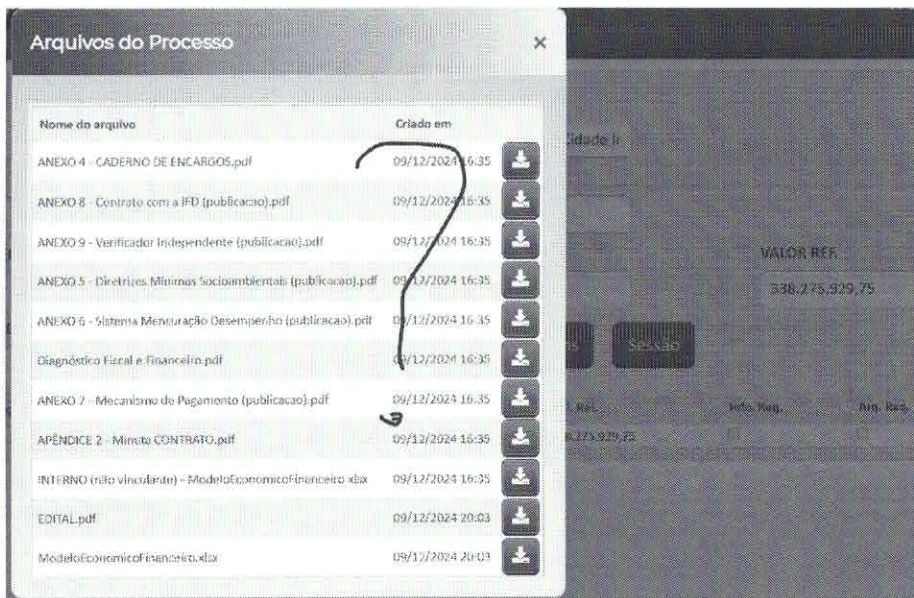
Arquivos do Processo

×

| Nome do arquivo | Criado em |
|---|---|
| ANEXO 4 - CADERNO DE ENCARGOS.pdf | 09/12/2024 16:35 |
| ANEXO 8 - Contrato com a IFD (publicacao).pdf | 09/12/2024 16:35 |
| ANEXO 9 - Verificador Independente (publicacao).pdf | 09/12/2024 16:35 |
| ANEXO 5 - Diretrizes Mínimas Socioambientais (publicacao).pdf | 09/12/2024 16:35 |
| ANEXO 6 - Sistema Mensuração Desempenho (publicacao).pdf | 09/12/2024 16:35 |
| Diagnóstico Fiscal e Financeiro.pdf | 09/12/2024 16:35 |
| ANEXO 7 - Mecanismo de Pagamento (publicacao).pdf | 09/12/2024 16:35 |
| APÊNDICE 2 - Minuta CONTRATO.pdf | 09/12/2024 16:35 |
| INTERNO (não vinculante) - ModeloEconomicoFinanceiro.xlsx | 09/12/2024 16:35 |
| EDITAL.pdf | 09/12/2024 20:03 |
| ModeloEconomicoFinanceiro.xlsx | 09/12/2024 20:03 |

Cidade I

VALOR REF.

338.275.929,75

Sessão

Info. Req.

Arq. Req.

8.275.929,75